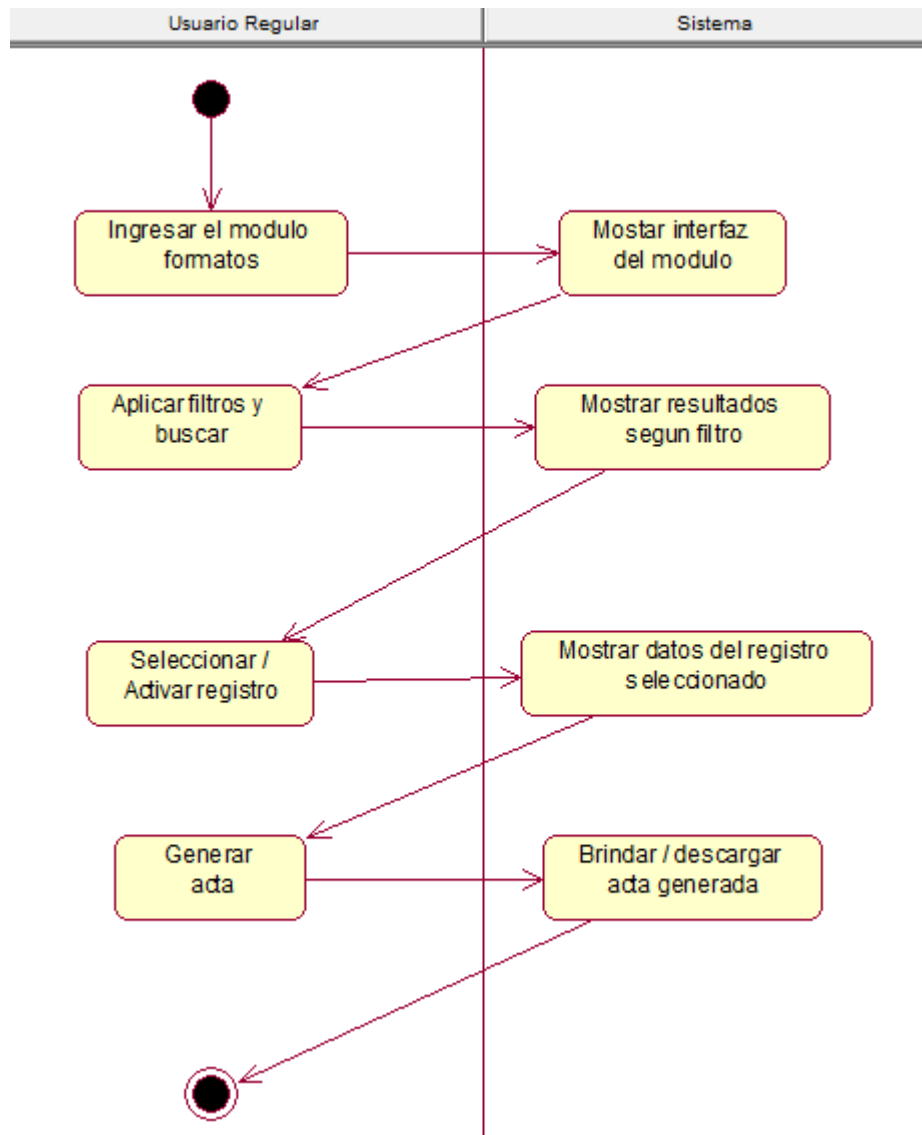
Usuario Regular

Sistema

Ingresar el modulo formatos

Mostar interfaz del modulo

Aplicar filtros y buscar

Mostrar resultados segun filtro

Seleccionar / Activar registro

Mostrar datos del registro seleccionado

Generar acta

Brindar / descargar acta generada